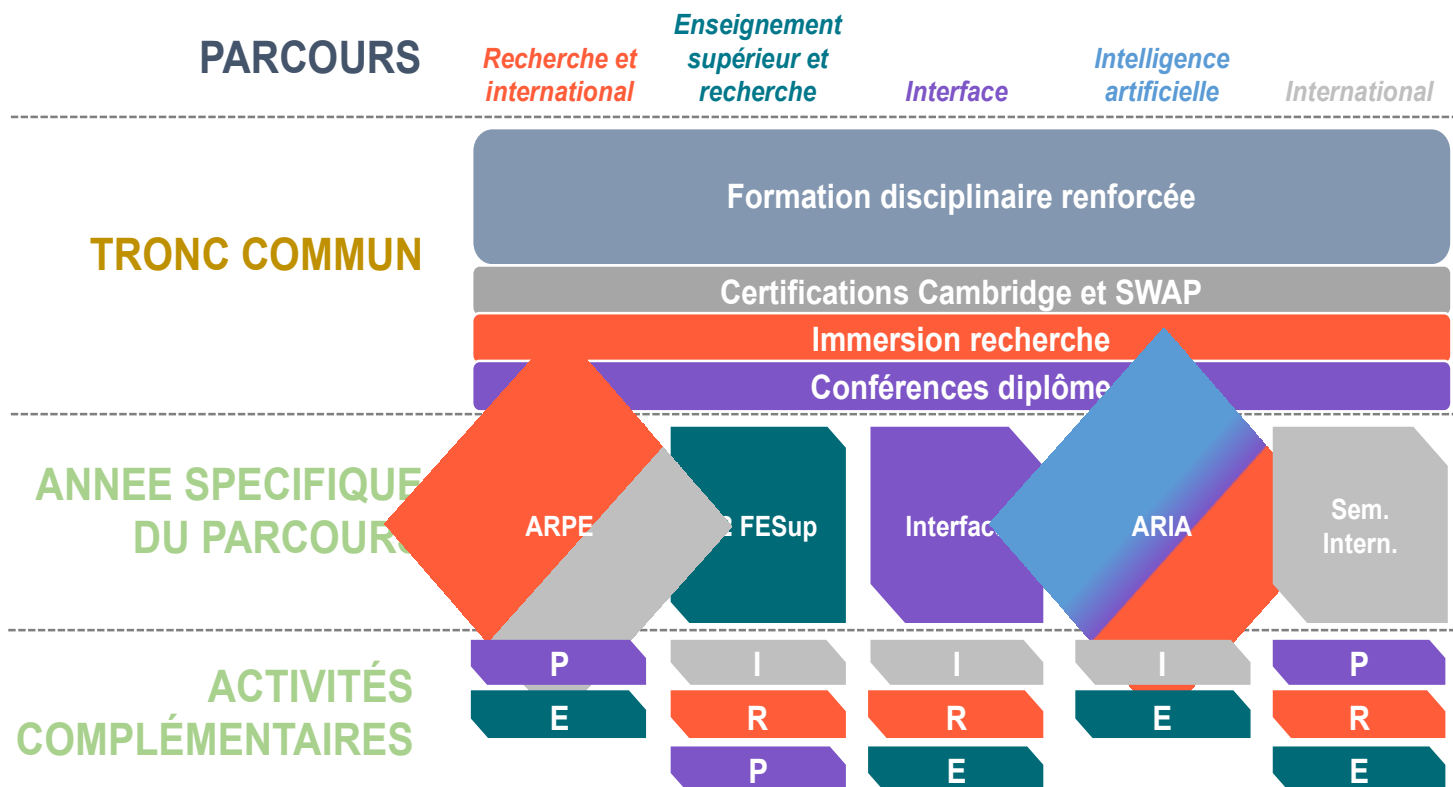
PARCOURS

Recherche et international

Enseignement supérieur et recherche

Interface

Intelligence artificielle

International

TRONC COMMUN

Formation disciplinaire renforcée

Certifications Cambridge et SWAP

Immersion recherche

Conférences diplôme

ANNEE SPECIFIQUE DU PARCOURS

ARPE

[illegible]2 FESup

Interfac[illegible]

ARIA

Sem. Intern.

ACTIVITÉS COMPLÉMENTAIRES

P
E

I
R
P

I
R
E

I
E

P
R
E